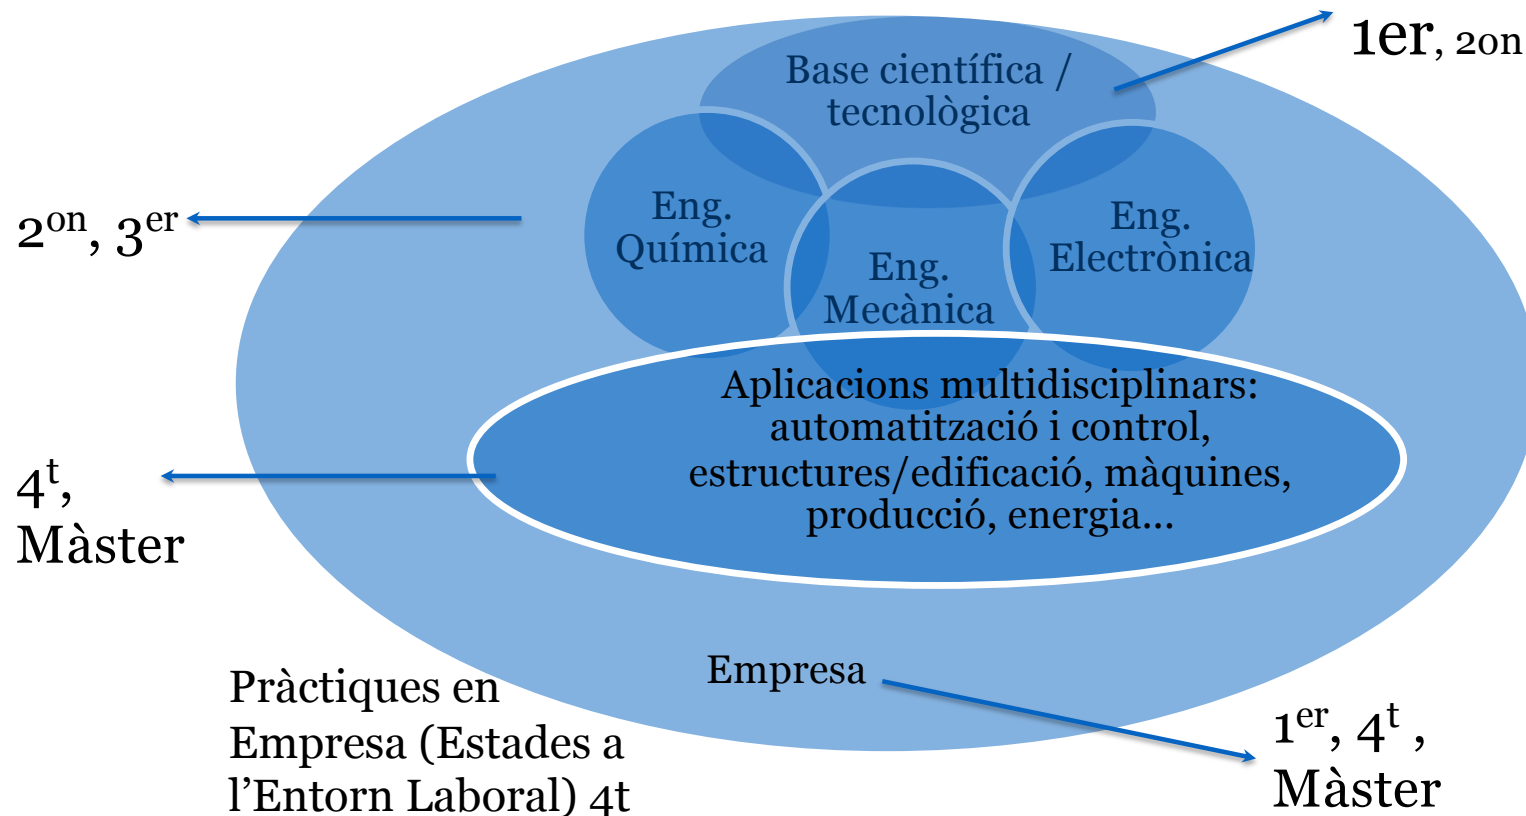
Base científica / tecnològica

1er, 2on

$2^{on}$, $3^{er}$

Eng. Química

Eng. Mecànica

Eng. Electrònica

Aplicacions multidisciplinars: automatització i control, estructures/edificació, màquines, producció, energia...

$4^{t}$, Màster

Empresa

Pràctiques en Empresa (Estades a l'Entorn Laboral) 4t

$1^{er}$, $4^{t}$ , Màster